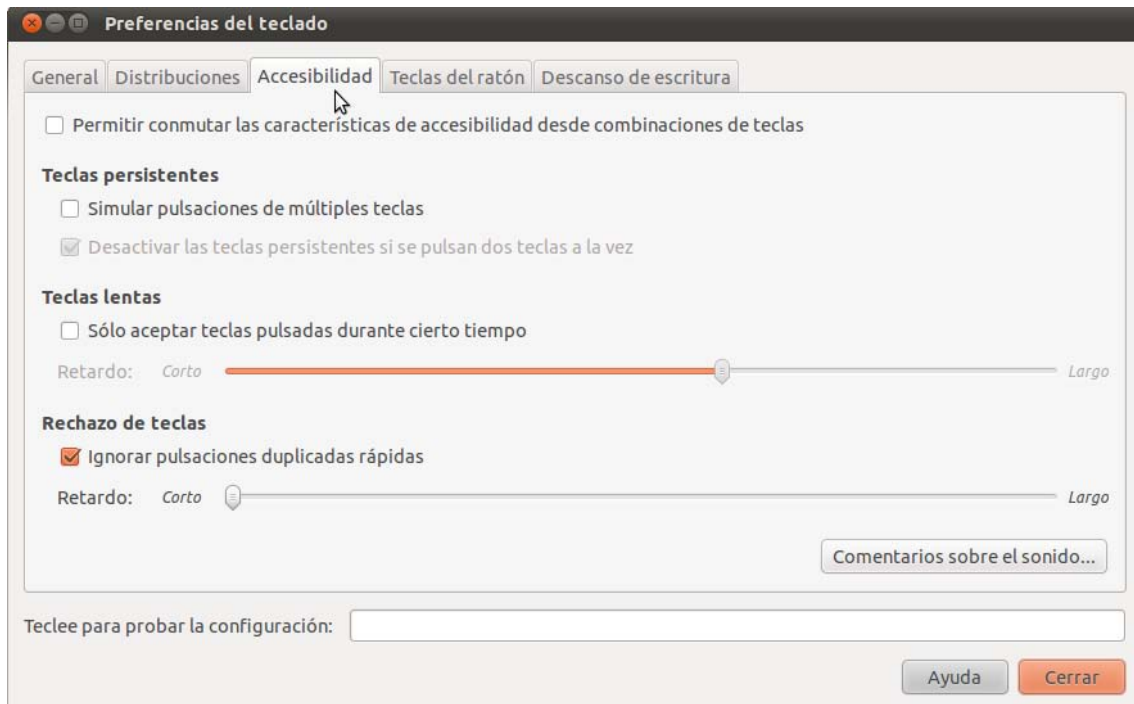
Preferencias del teclado

General | Distribuciones | Accesibilidad | Teclas del ratón | Descanso de escritura

Permitir conmutar las características de accesibilidad desde combinaciones de teclas

Teclas persistentes

Simular pulsaciones de múltiples teclas

Desactivar las teclas persistentes si se pulsan dos teclas a la vez

Teclas lentas

Sólo aceptar teclas pulsadas durante cierto tiempo

Retardo: Corto Largo

Rechazo de teclas

Ignorar pulsaciones duplicadas rápidas

Retardo: Corto Largo

Comentarios sobre el sonido...

Teclee para probar la configuración:

Ayuda Cerrar